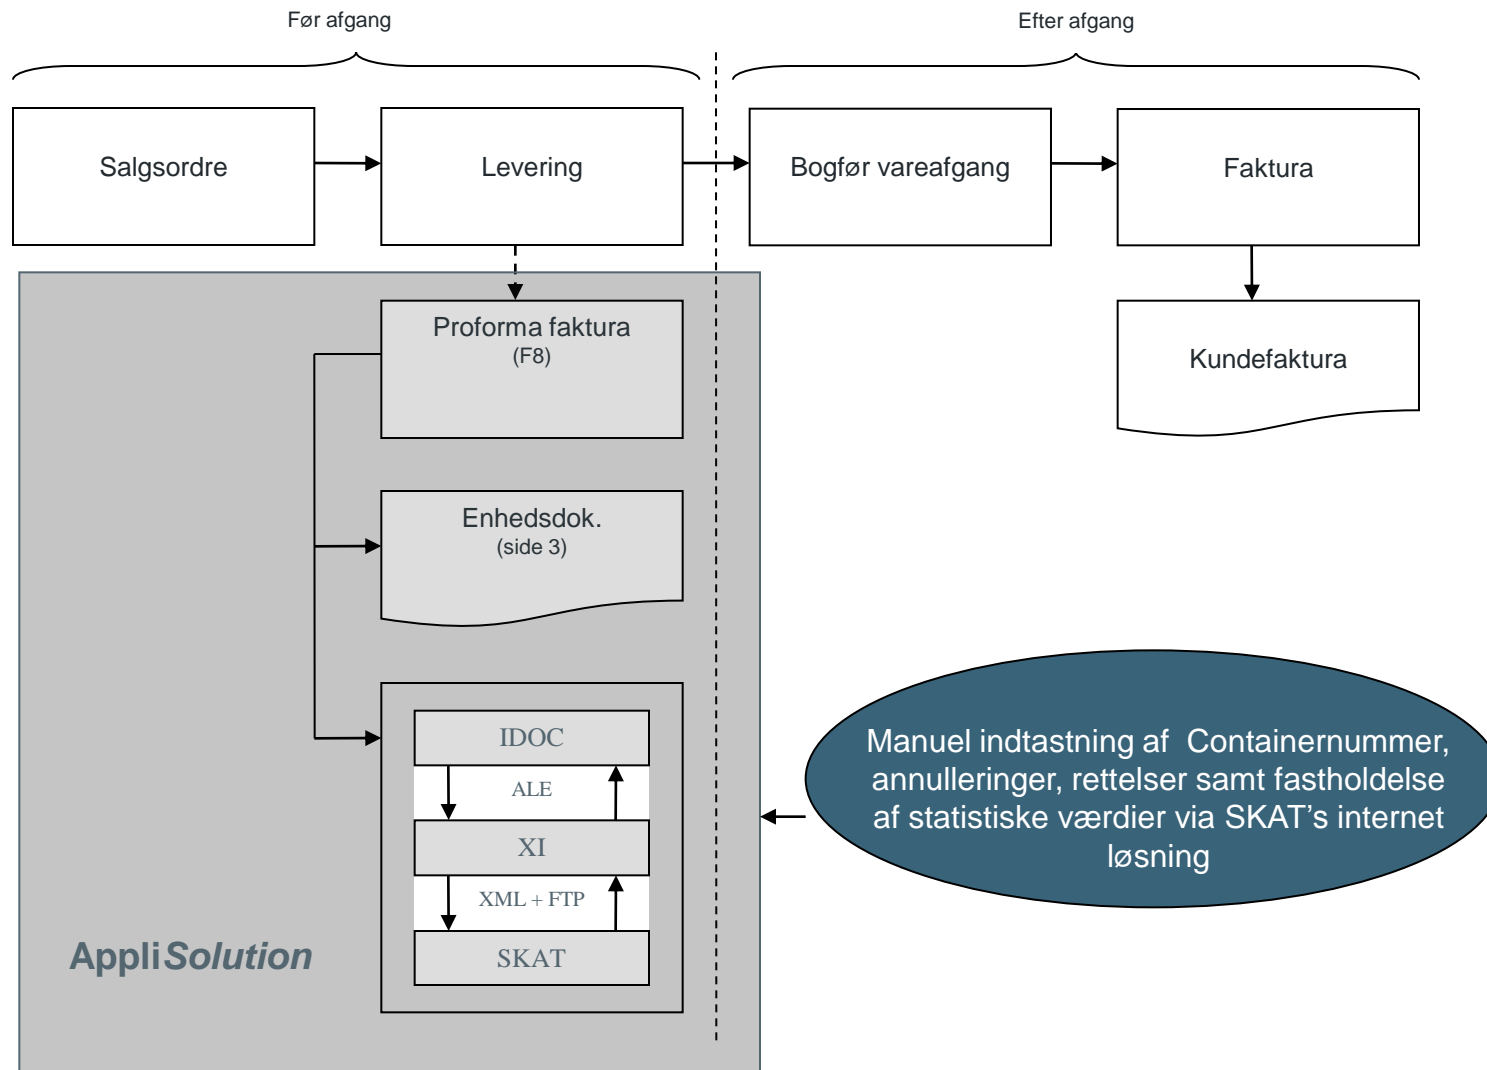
Før afgang

Efter afgang

Salgsordre

Levering

Bogfør vareafgang

Faktura

Proforma faktura
(F8)

Kundefaktura

Enhedsdok.
(side 3)

IDOC

ALE

XI

XML + FTP

SKAT

Manuel indtastning af Containernummer, annulleringer, rettelser samt fastholdelse af statistiske værdier via SKAT's internet løsning

AppliSolution